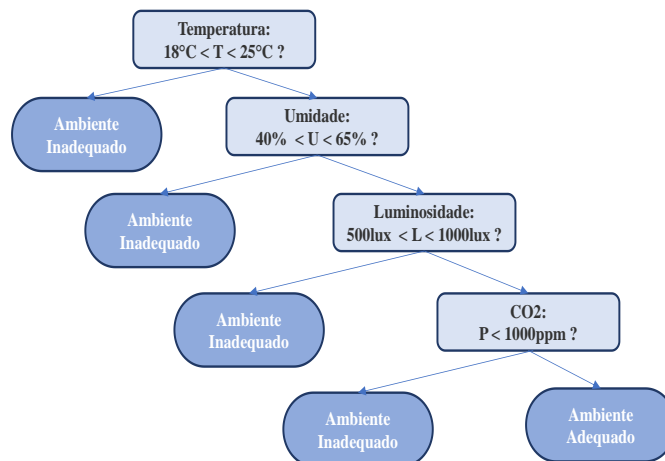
Temperatura:
18°C < T < 25°C ?

Ambiente Inadequado

Umidade:
40% < U < 65% ?

Ambiente Inadequado

Luminosidade:
500lux < L < 1000lux ?

Ambiente Inadequado

CO2:
P < 1000ppm ?

Ambiente Inadequado

Ambiente Adequado